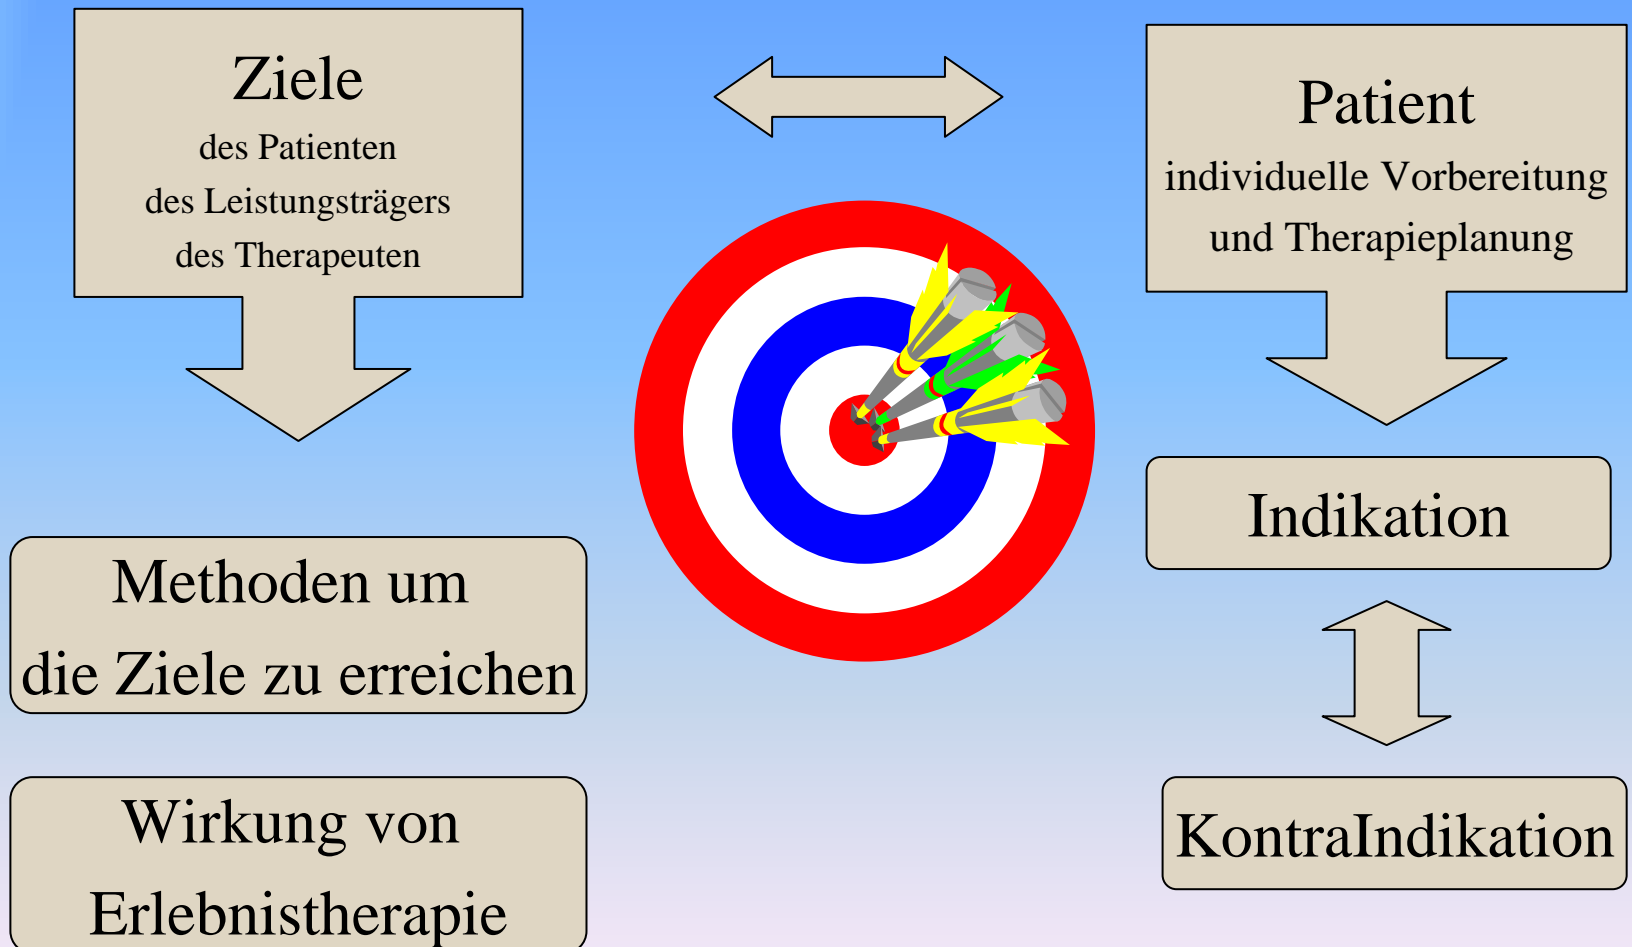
Ziele
des Patienten
des Leistungsträgers
des Therapeuten

Patient
individuelle Vorbereitung
und Therapieplanung

Methoden um
die Ziele zu erreichen

Indikation

Wirkung von
Erlebnistherapie

KontraIndikation